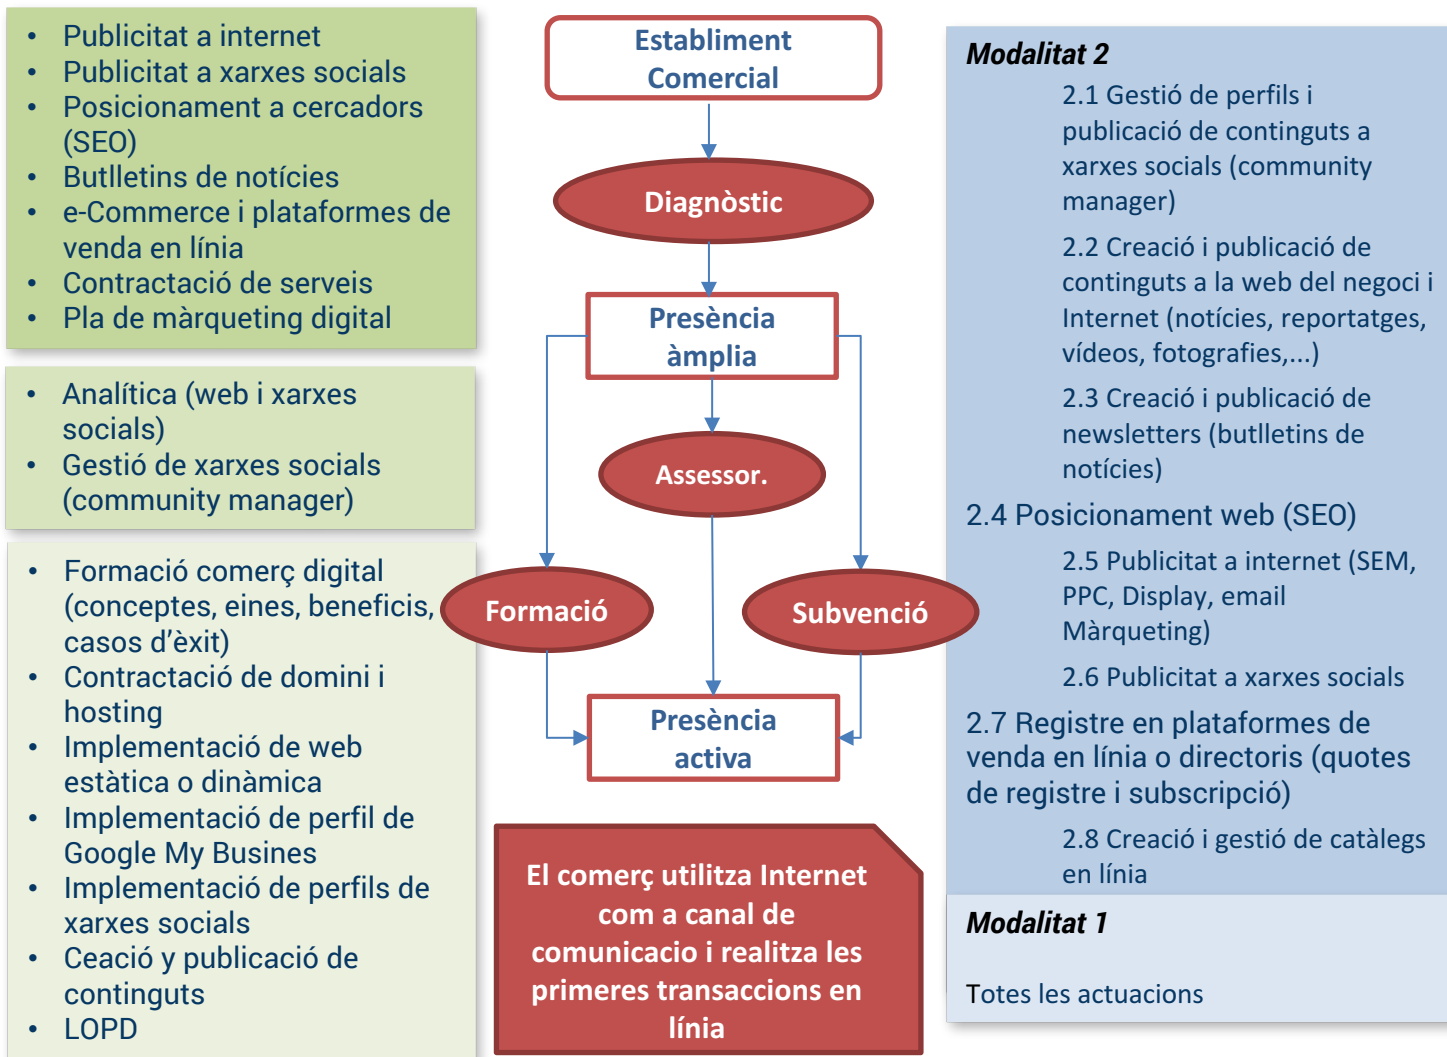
- Publicitat a internet
- Publicitat a xarxes socials
- Posicionament a cercadors (SEO)
- Butlletins de notícies
- e-Commerce i plataformes de venda en línia
- Contractació de serveis
- Pla de màrqueting digital

- Analítica (web i xarxes socials)
- Gestió de xarxes socials (community manager)

- Formació comerç digital (conceptes, eines, beneficis, casos d'èxit)
- Contractació de domini i hosting
- Implementació de web estàtica o dinàmica
- Implementació de perfil de Google My Busines
- Implementació de perfils de xarxes socials
- Ceació y publicació de continguts
- LOPD

Establiment Comercial

Diagnòstic

Presència àmplia

Assessor.

Formació

Subvenció

Presència activa

El comerç utilitza Internet com a canal de comunicacio i realitza les primeres transaccions en línia

Modalitat 2

2.1 Gestió de perfils i publicació de continguts a xarxes socials (community manager)

2.2 Creació i publicació de continguts a la web del negoci i Internet (notícies, reportatges, vídeos, fotografies,...)

2.3 Creació i publicació de newsletters (butlletins de notícies)

2.4 Posicionament web (SEO)

2.5 Publicitat a internet (SEM, PPC, Display, email Màrqueting)

2.6 Publicitat a xarxes socials

2.7 Registre en plataformes de venda en línia o directoris (quotes de registre i subscripció)

2.8 Creació i gestió de catàlegs en línia

Modalitat 1

Totes les actuacions